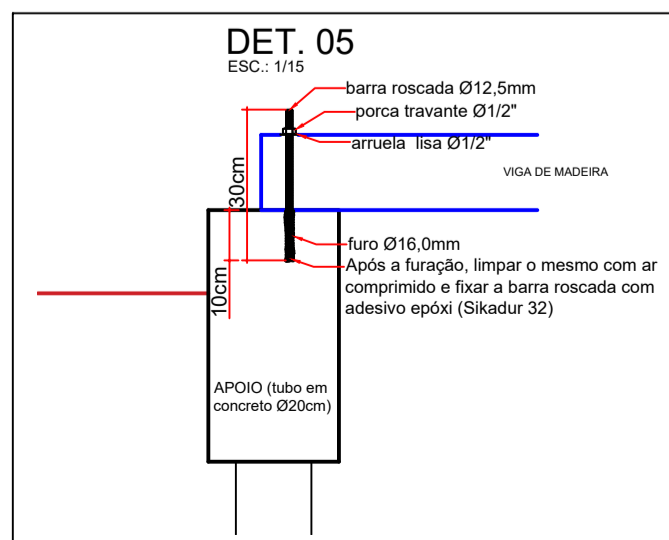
DET. 05
ESC.: 1/15

barra roscada Ø12,5mm
porca travante Ø1/2"
arruela lisa Ø1/2"

VIGA DE MADEIRA

30cm

furo Ø16,0mm
Após a furação, limpar o mesmo com ar comprimido e fixar a barra roscada com adesivo epóxi (Sikadur 32)

10cm

APOIO (tubo em concreto Ø20cm)